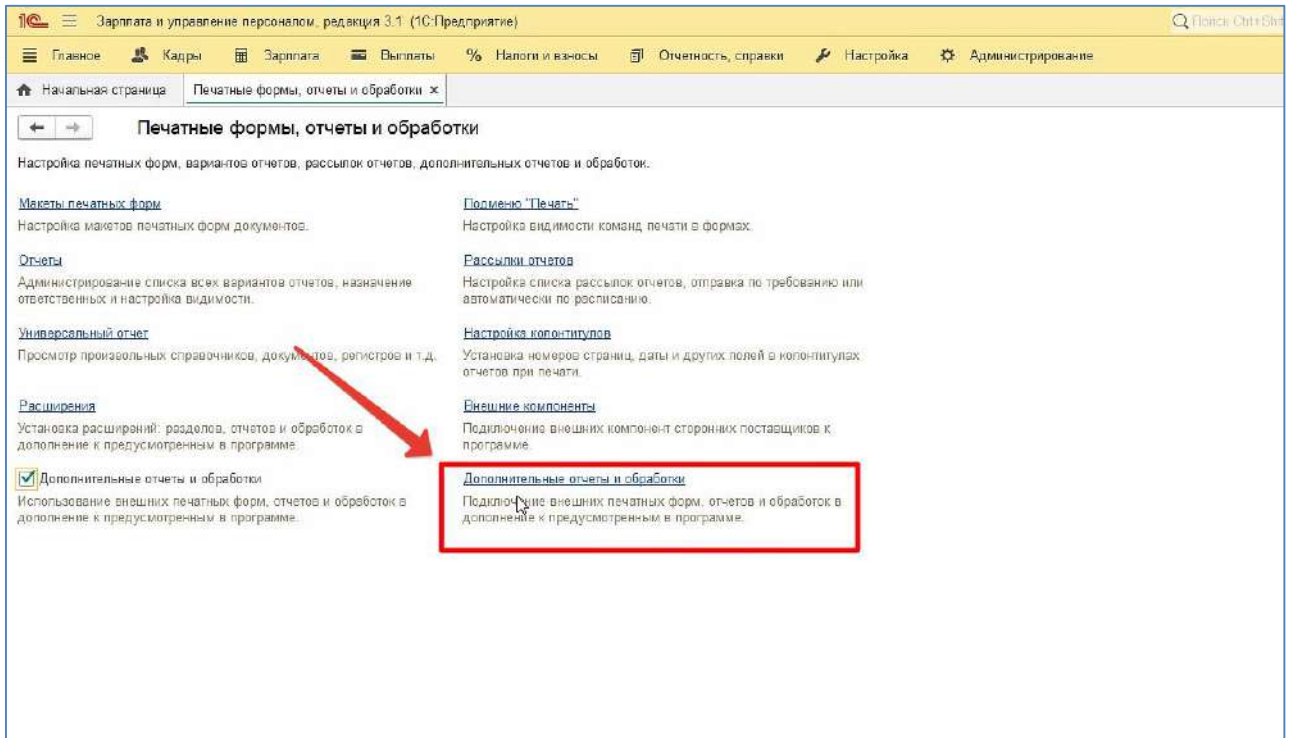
1С Зарплата и управление персоналом, редакция 3.1 (1С:Предприятие)

Поиск Ctrl+Shift

Главное | Кадры | Зарплата | Выплаты | Налоги и взносы | Отчетность, справки | Настройка | Администрирование

Начальная страница | Печатные формы, отчеты и обработки ×

Печатные формы, отчеты и обработки

Настройка печатных форм, вариантов отчетов, рассылок отчетов, дополнительных отчетов и обработок.

Макеты печатных форм
Настройка макетов печатных форм документов.

Отчеты
Администрирование списка всех вариантов отчетов, назначение ответственных и настройка видимости.

Универсальный отчет
Просмотр произвольных справочников, документов, регистров и т.д.

Расширения
Установка расширений: разделов, отчетов и обработок в дополнение к предусмотренным в программе.

Дополнительные отчеты и обработки
Использование внешних печатных форм, отчетов и обработок в дополнение к предусмотренным в программе.

Подменю "Печать"
Настройка видимости команд печати в формах.

Рассылки отчетов
Настройка списка рассылок отчетов, отправка по требованию или автоматически по расписанию.

Настройка колонтитулов
Установка номеров страниц, даты и других полей в колонтитулах отчетов при печати.

Внешние компоненты
Подключение внешних компонент сторонних поставщиков к программе.

Дополнительные отчеты и обработки
Подключение внешних печатных форм, отчетов и обработок в дополнение к предусмотренным в программе.